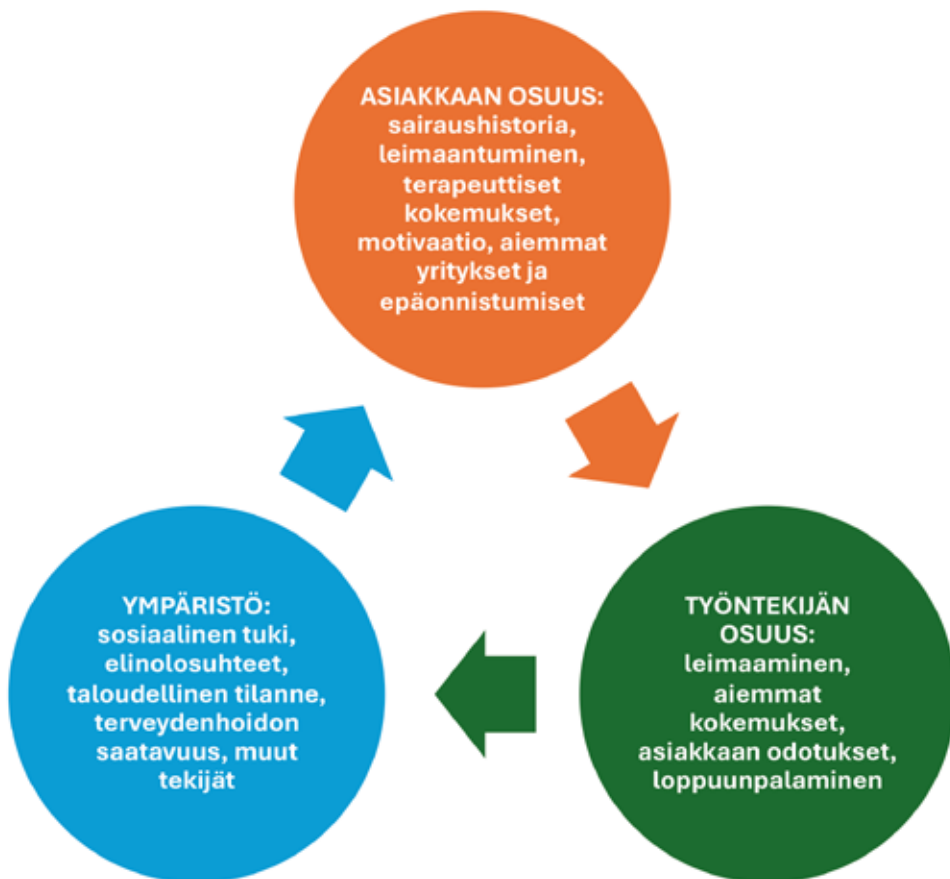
ASIAKKAAN OSUUS:
sairaushistoria, leimaantuminen, terapeuttiset kokemukset, motivaatio, aiemmat yritykset ja epäonnistumiset

TYÖNTEKIJÄN OSUUS:
leimaaminen, aiemmat kokemukset, asiakkaan odotukset, loppuunpalaminen

YMPÄRISTÖ:
sosiaalinen tuki, elinolosuhteet, taloudellinen tilanne, terveydenhoidon saatavuus, muut tekijät